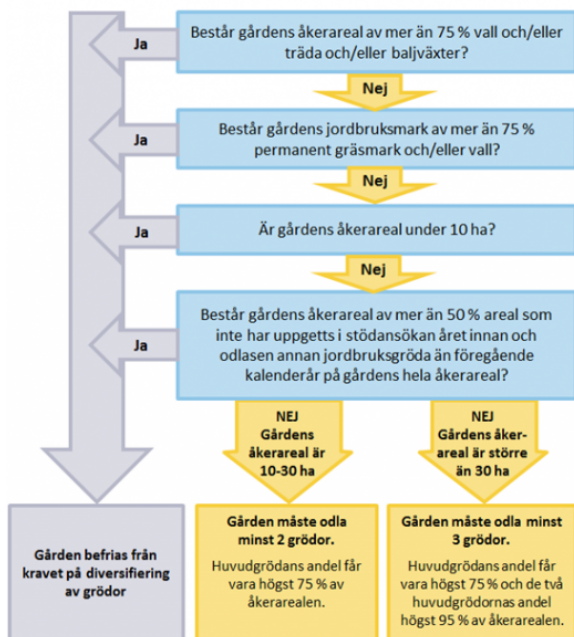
Består gårdens åkerareal av mer än 75 % vall och/eller träda och/eller baljväxter?

Ja

Nej

Består gårdens jordbruksmark av mer än 75 % permanent gräsmark och/eller vall?

Ja

Nej

Är gårdens åkerareal under 10 ha?

Ja

Nej

Består gårdens åkerareal av mer än 50 % areal som inte har uppgetts i stödansökan året innan och odlasen annan jordbruksgröda än föregående kalenderår på gårdens hela åkerareal?

Ja

NEJ Gårdens åkerareal är 10-30 ha

NEJ Gårdens åkerareal är större än 30 ha

Gården befrias från kravet på diversifiering av grödor

Gården måste odla minst 2 grödor.

Huvudgrödans andel får vara högst 75 % av åkerarealen.

Gården måste odla minst 3 grödor.

Huvudgrödans andel får vara högst 75 % och de två huvudgrödornas andel högst 95 % av åkerarealen.